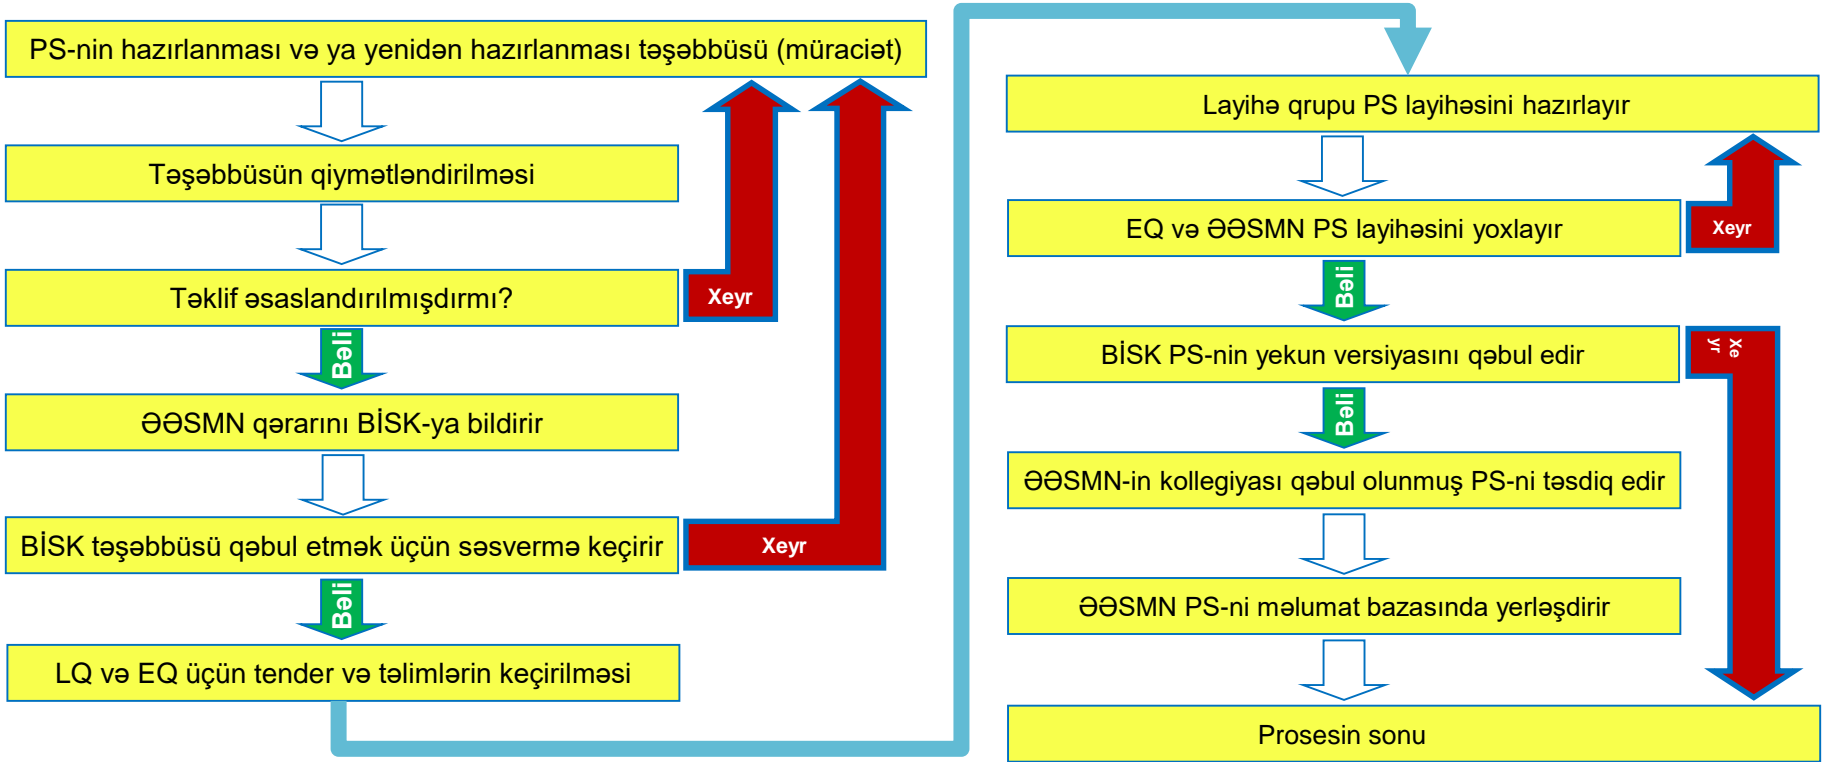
PS-nin hazırlanması və ya yenidən hazırlanması təşəbbüsü (müraciət)

Təşəbbüsün qiymətləndirilməsi

Təklif əsaslandırılmışdırmı?

Xeyr

Bəli

ƏƏSMN qərarını BİSK-ya bildirir

BİSK təşəbbüsü qəbul etmək üçün səsvermə keçirir

Xeyr

Bəli

LQ və EQ üçün tender və təlimlərin keçirilməsi

Layihə qrupu PS layihəsini hazırlayır

EQ və ƏƏSMN PS layihəsini yoxlayır

Xeyr

Bəli

BİSK PS-nin yekun versiyasını qəbul edir

Xe yr

Bəli

ƏƏSMN-in kollegiyası qəbul olunmuş PS-ni təsdiq edir

ƏƏSMN PS-ni məlumat bazasında yerləşdirir

Prosesin sonu